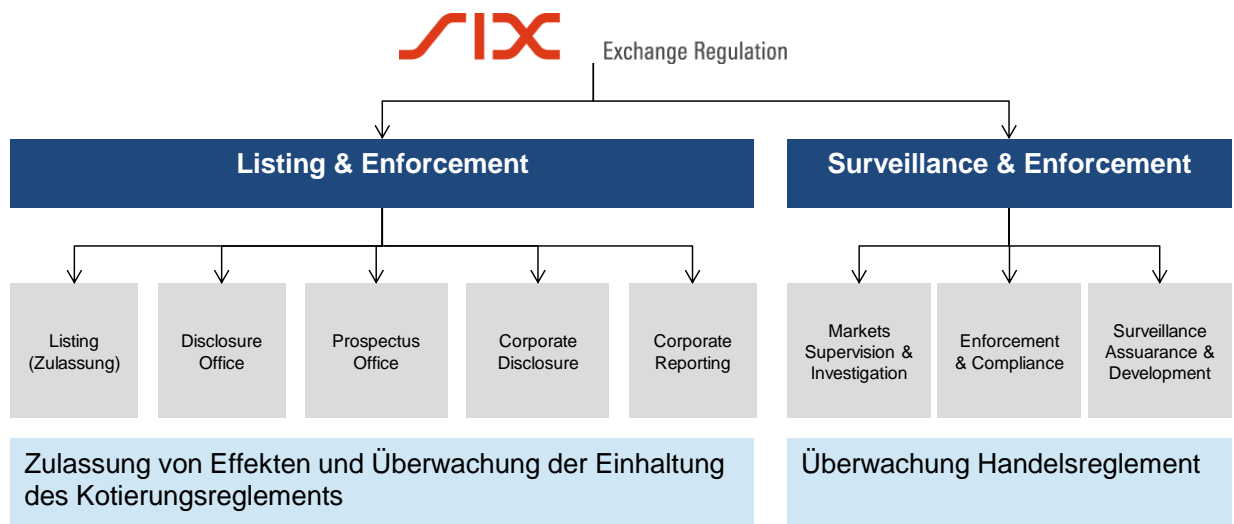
SIX Exchange Regulation

Listing & Enforcement

Surveillance & Enforcement

Listing (Zulassung)

Disclosure Office

Prospectus Office

Corporate Disclosure

Corporate Reporting

Markets Supervision & Investigation

Enforcement & Compliance

Surveillance Assuarance & Development

Zulassung von Effekten und Überwachung der Einhaltung des Kotierungsreglements

Überwachung Handelsreglement